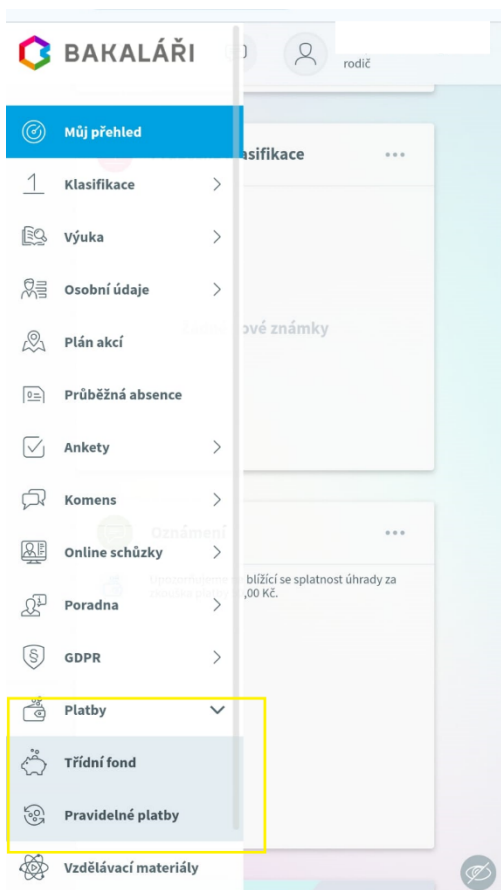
BAKALÁŘI

rodič

Můj přehled

Klasifikace

Výuka

Osobní údaje

Plán akcí

Průběžná absence

Ankety

Komens

Online schůzky

Poradna

GDPR

Platby

Třídní fond

Pravidelné platby

Vzdělávací materiály

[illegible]sifikace

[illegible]ové známky

Oznámení

Upozorňujeme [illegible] blížící se splatnost úhrady za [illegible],00 Kč.